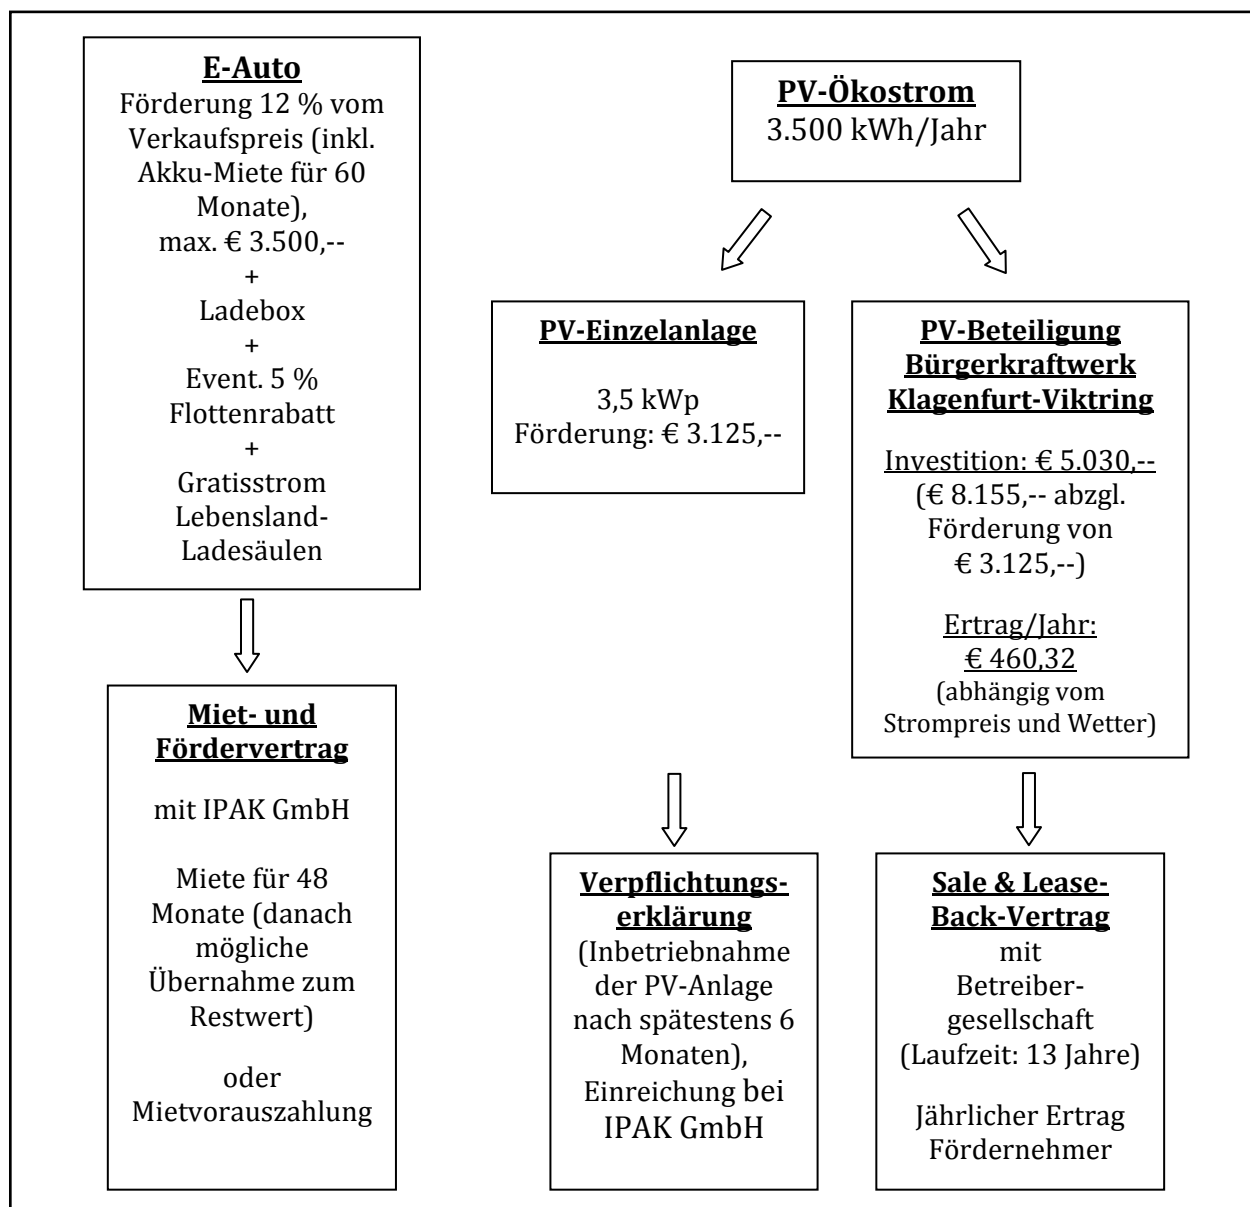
E-Auto
Förderung 12 % vom Verkaufspreis (inkl. Akku-Miete für 60 Monate), max. € 3.500,--
+
Ladebox
+
Event. 5 % Flottenrabatt
+
Gratisstrom Lebensland-Ladesäulen

Miet- und Fördervertrag

mit IPAK GmbH

Miete für 48 Monate (danach mögliche Übernahme zum Restwert)

oder Mietvorauszahlung

PV-Ökostrom
3.500 kWh/Jahr

PV-Einzelanlage

3,5 kWp
Förderung: € 3.125,--

Verpflichtungserklärung
(Inbetriebnahme der PV-Anlage nach spätestens 6 Monaten), Einreichung bei IPAK GmbH

PV-Beteiligung Bürgerkraftwerk Klagenfurt-Viktring

Investition: € 5.030,--
(€ 8.155,-- abzgl. Förderung von € 3.125,--)

Ertrag/Jahr:
€ 460,32
(abhängig vom Strompreis und Wetter)

Sale & Lease-Back-Vertrag
mit Betreibergesellschaft
(Laufzeit: 13 Jahre)

Jährlicher Ertrag Födernehmer